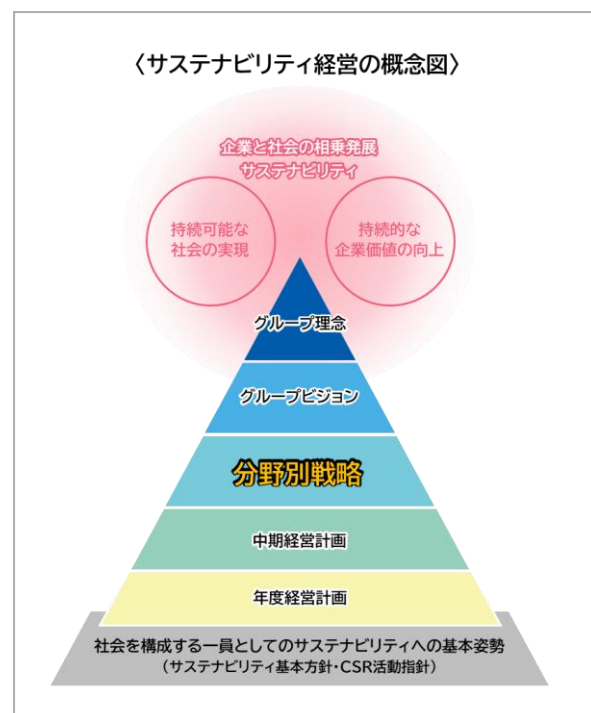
〈サステナビリティ経営の概念図〉

企業と社会の相乗発展
サステナビリティ

持続可能な
社会の実現

持続的な
企業価値の向上

グループ理念

グループビジョン

分野別戦略

中期経営計画

年度経営計画

社会を構成する一員としてのサステナビリティへの基本姿勢
（サステナビリティ基本方針・CSR活動指針）